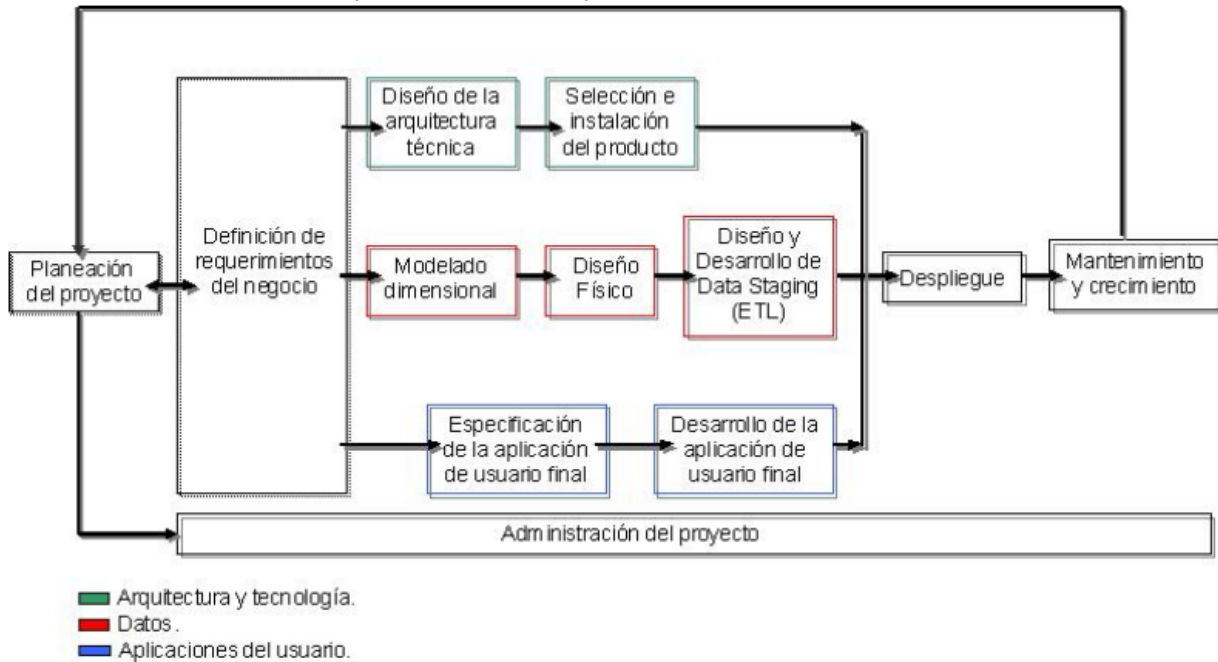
Planeación del proyecto

Definición de requerimientos del negocio

Diseño de la arquitectura técnica

Selección e instalación del producto

Modelado dimensional

Diseño Físico

Diseño y Desarrollo de Data Staging (ETL)

Especificación de la aplicación de usuario final

Desarrollo de la aplicación de usuario final

Despliegue

Mantenimiento y crecimiento

Administración del proyecto

Arquitectura y tecnología.
Datos.
Aplicaciones del usuario.